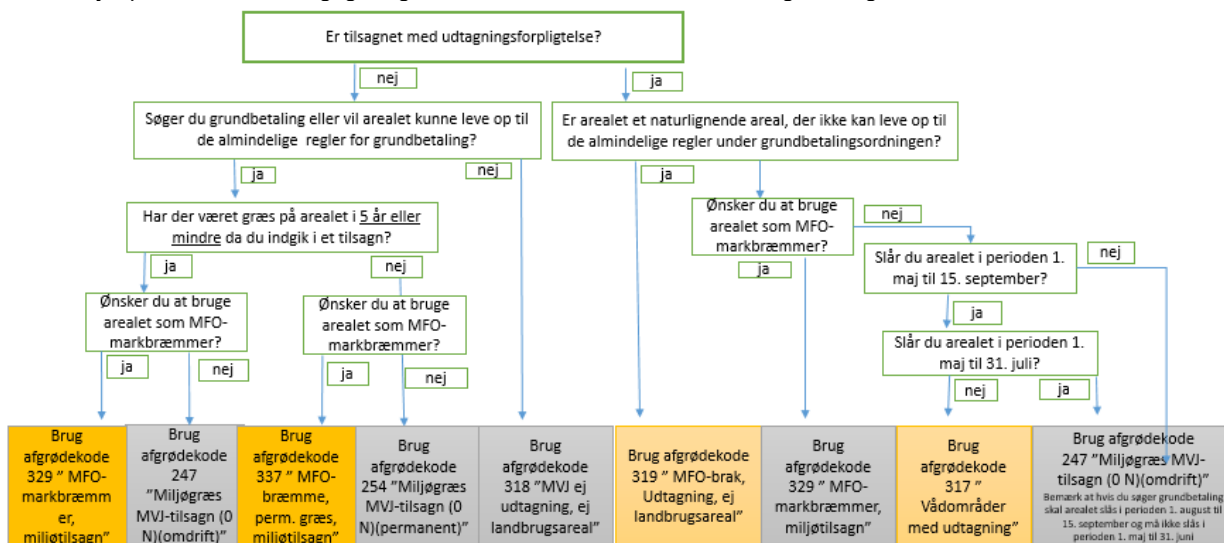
Er tilsagnet med udtagningsforpligtelse?

nej

ja

Søger du grundbetaling eller vil arealet kunne leve op til de almindelige regler for grundbetaling?

Er arealet et naturlignende areal, der ikke kan leve op til de almindelige regler under grundbetalingsordningen?

ja

nej

ja

Har der været græs på arealet i 5 år eller mindre da du indgik i et tilsagn?

Ønsker du at bruge arealet som MFO-markbræmmer?

nej

ja

ja

nej

Slår du arealet i perioden 1. maj til 15. september?

nej

Ønsker du at bruge arealet som MFO-markbræmmer?

Ønsker du at bruge arealet som MFO-markbræmmer?

ja

Slår du arealet i perioden 1. maj til 31. juli?

ja

nej

ja

nej

nej

ja

Brug afgrødekode 329 " MFO-markbræmmer, miljøtilsagn"

Brug afgrødekode 247 "Miljøgræs MVJ-tilsagn (0 N)(omdrift)"

Brug afgrødekode 337 " MFO-bræmme, perm. græs, miljøtilsagn"

Brug afgrødekode 254 "Miljøgræs MVJ-tilsagn (0 N)(permanent)"

Brug afgrødekode 318 "MVJ ej udtagning, ej landbrugsareal"

Brug afgrødekode 319 " MFO-brak, Udtagning, ej landbrugsareal"

Brug afgrødekode 329 " MFO-markbræmmer, miljøtilsagn"

Brug afgrødekode 317 " Vådområder med udtagning"

Brug afgrødekode 247 "Miljøgræs MVJ-tilsagn (0 N)(omdrift)"
Bemærk at hvis du søger grundbetaling skal arealet slås i perioden 1. august til 15. september og må ikke slås i perioden 1. maj til 31. juni